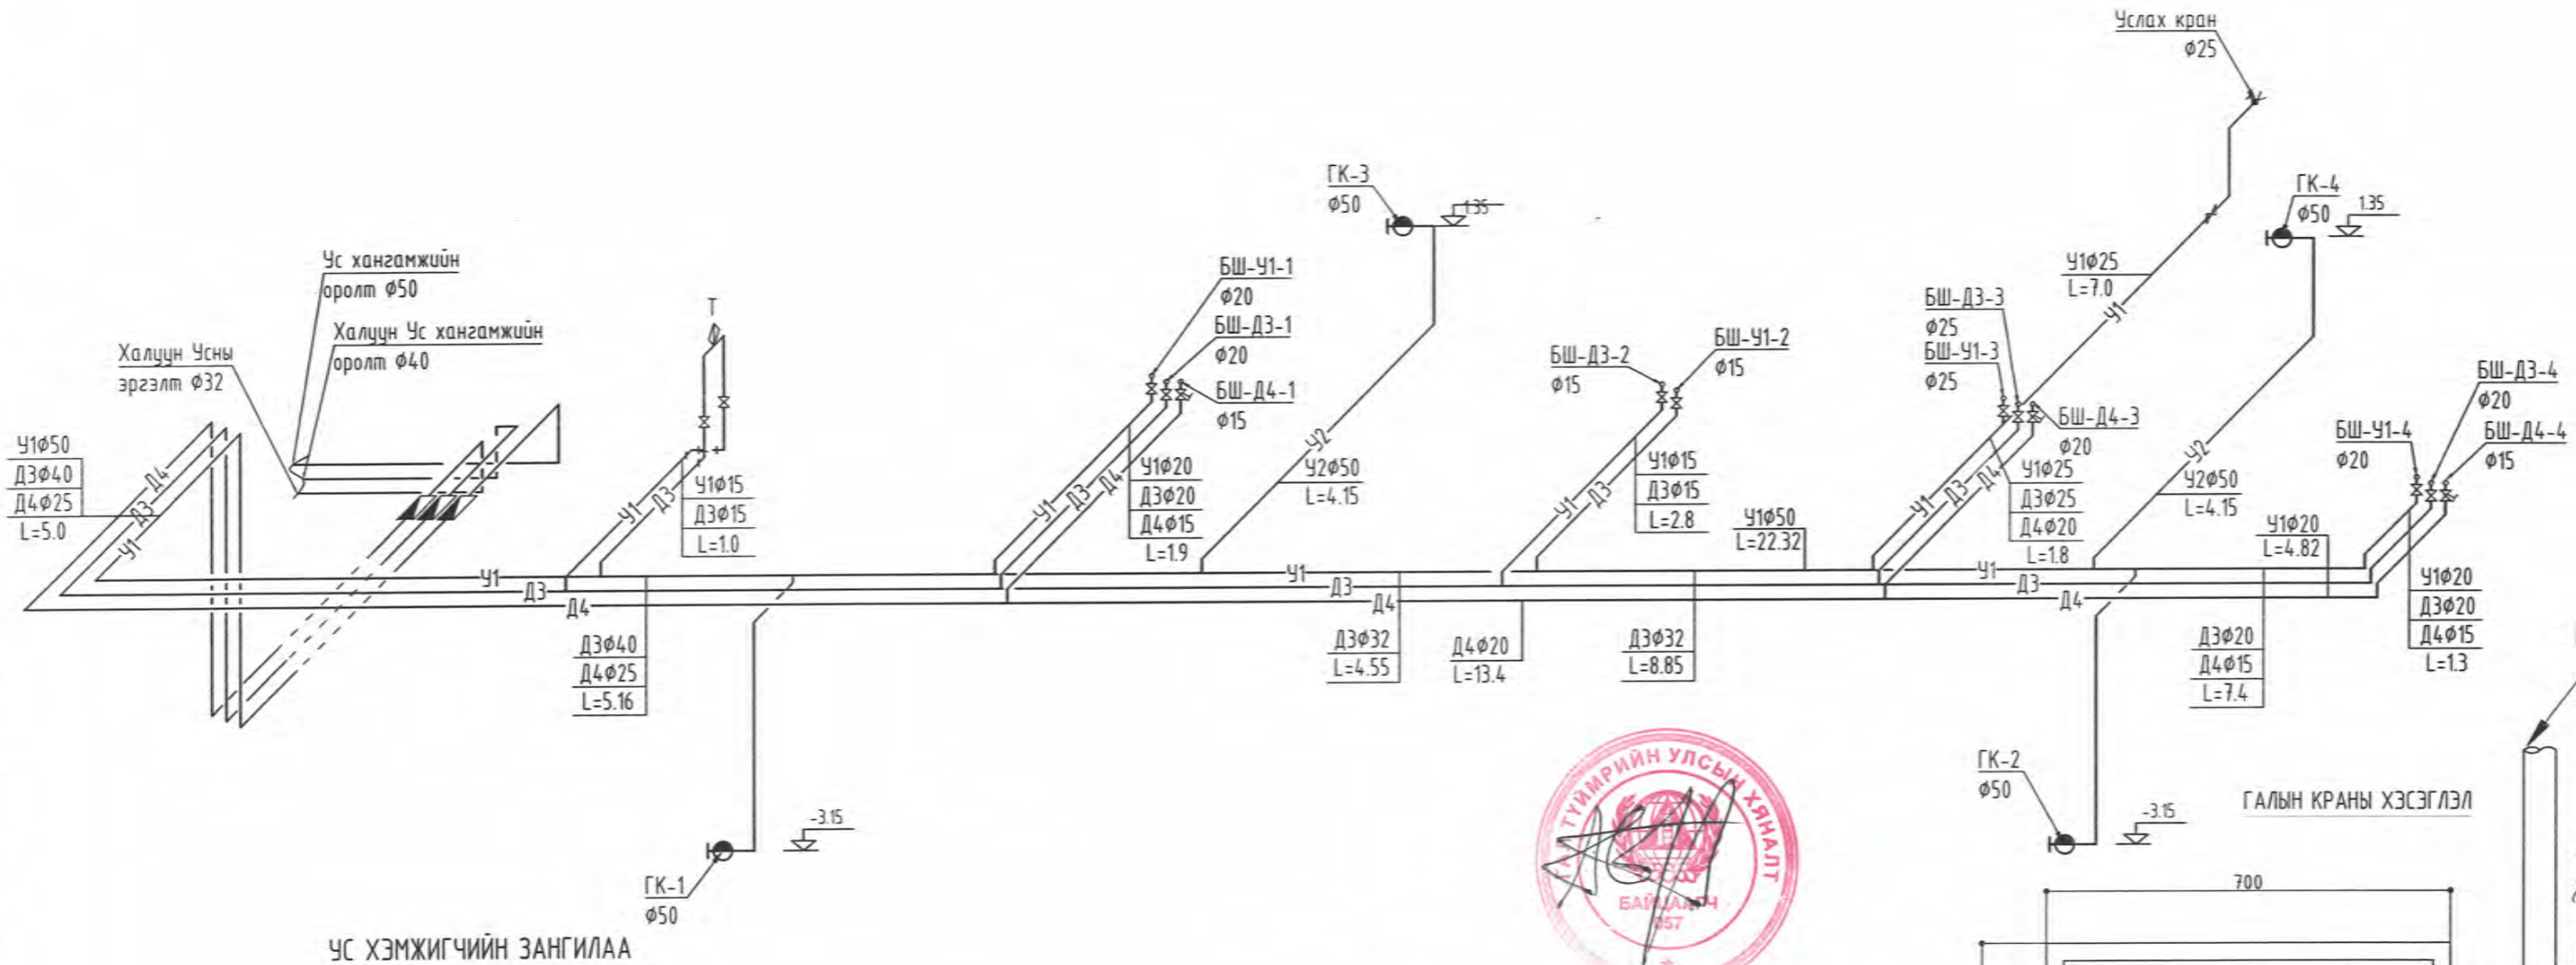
Услах кран
Ø25

ГК-3
Ø50
1.35

ГК-4
Ø50
1.35

Ус хангамжийн
оролт Ø50
Халуун Ус хангамжийн
оролт Ø40
Халуун Усны
эргэлт Ø32

Т

БШ-У1-1
Ø20
БШ-Д3-1
Ø20
БШ-Д4-1
Ø15

У1Ø25
L=7.0

БШ-Д3-3
Ø25
БШ-У1-3
Ø25

БШ-Д3-2
Ø15
БШ-У1-2
Ø15

БШ-Д4-3
Ø20

БШ-Д3-4
Ø20
БШ-Д4-4
Ø15
БШ-У1-4
Ø20

У1Ø50
Д3Ø40
Д4Ø25
L=5.0

У1Ø15
Д3Ø15
L=1.0

У1Ø20
Д3Ø20
Д4Ø15
L=1.9

У2Ø50
L=4.15

У1Ø15
Д3Ø15
L=2.8

У1Ø50
L=22.32

У1Ø25
Д3Ø25
Д4Ø20
L=1.8

У2Ø50
L=4.15

У1Ø20
L=4.82

У1 Д3 Д4 У2

Д3Ø40
Д4Ø25
L=5.16

Д3Ø32
L=4.55

Д4Ø20
L=13.4

Д3Ø32
L=8.85

Д3Ø20
Д4Ø15
L=7.4

У1Ø20
Д3Ø20
Д4Ø15
L=1.3

-3.15
ГК-1
Ø50

ГК-2
Ø50
-3.15

ГАЛЫН КРАНЫ ХЭСЭГЛЭЛ

ТҮЙМРИЙН УЛСЫН ХЯНАЛТ
БАЙЦААГЧ
057

700

УС ХЭМЖИГЧИЙН ЗАНГИЛАА